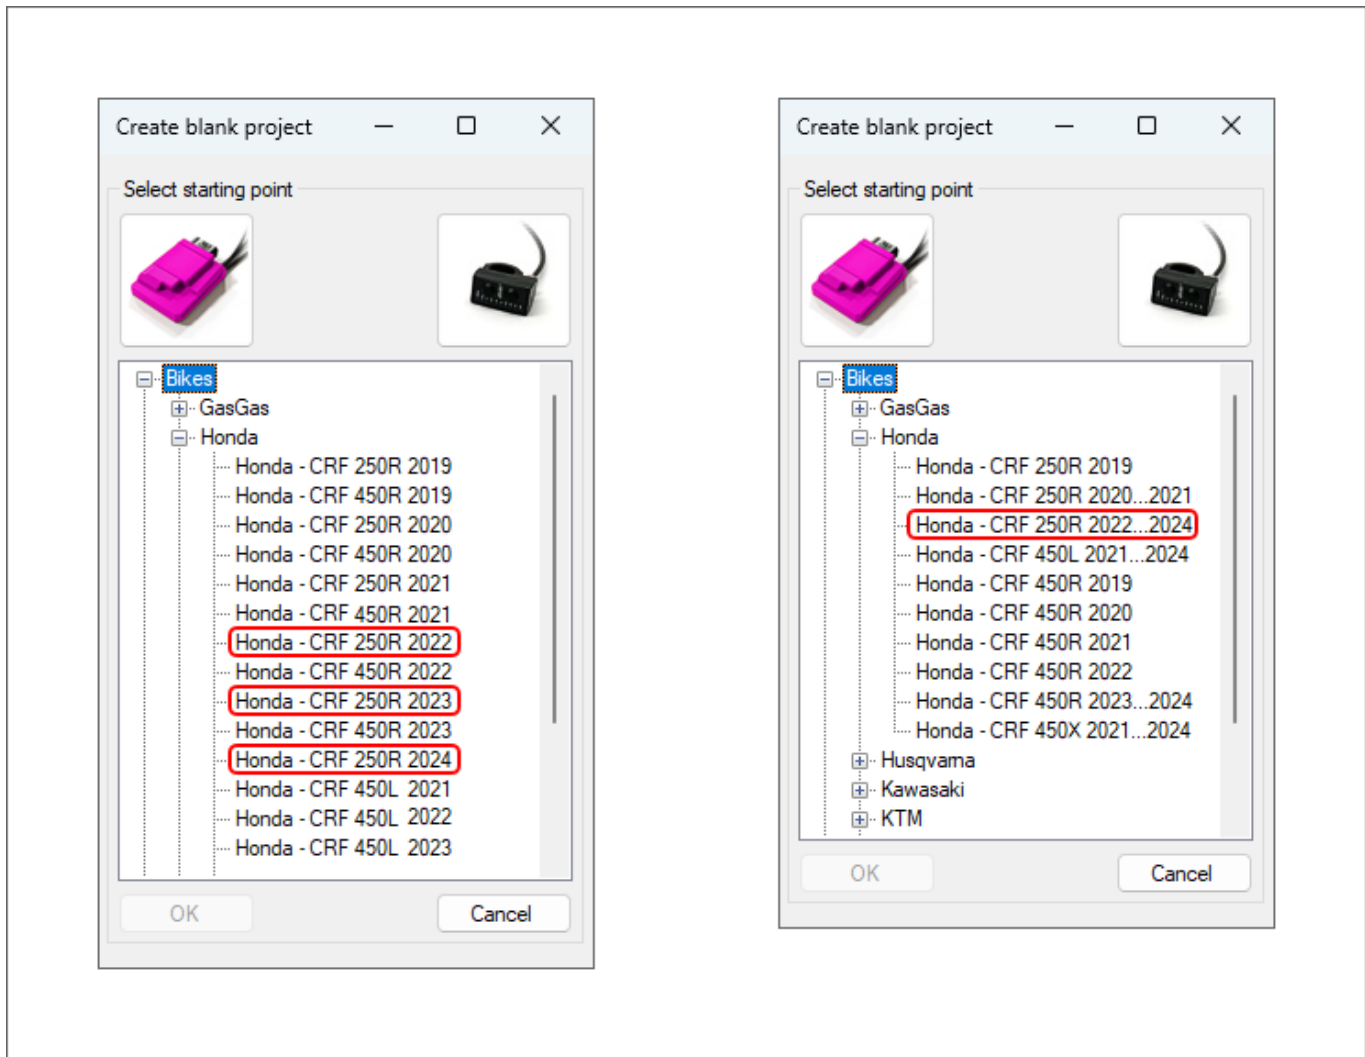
Create blank project

Select starting point

Bikes
GasGas
Honda
Honda - CRF 250R 2019
Honda - CRF 450R 2019
Honda - CRF 250R 2020
Honda - CRF 450R 2020
Honda - CRF 250R 2021
Honda - CRF 450R 2021
Honda - CRF 250R 2022
Honda - CRF 450R 2022
Honda - CRF 250R 2023
Honda - CRF 450R 2023
Honda - CRF 250R 2024
Honda - CRF 450L 2021
Honda - CRF 450L 2022
Honda - CRF 450L 2023

OK
Cancel

Create blank project

Select starting point

Bikes
GasGas
Honda
Honda - CRF 250R 2019
Honda - CRF 250R 2020...2021
Honda - CRF 250R 2022...2024
Honda - CRF 450L 2021...2024
Honda - CRF 450R 2019
Honda - CRF 450R 2020
Honda - CRF 450R 2021
Honda - CRF 450R 2022
Honda - CRF 450R 2023...2024
Honda - CRF 450X 2021...2024
Husqvarna
Kawasaki
KTM

OK
Cancel